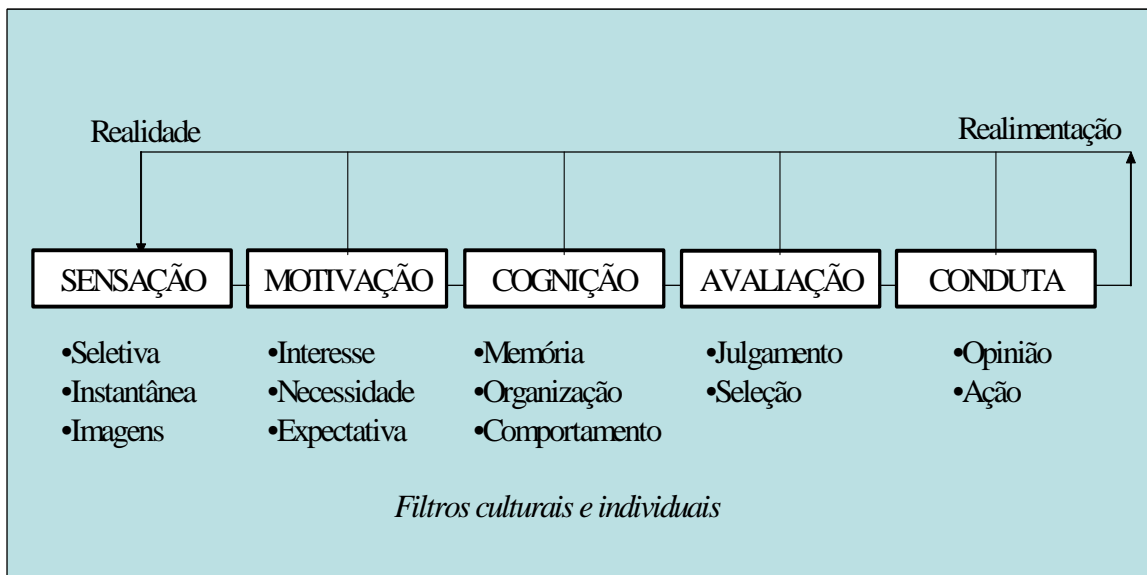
Realidade

Realimentação

SENSAÇÃO

MOTIVAÇÃO

COGNIÇÃO

AVALIAÇÃO

CONDUTA

•Seletiva
•Instantânea
•Imagens

•Interesse
•Necessidade
•Expectativa

•Memória
•Organização
•Comportamento

•Julgamento
•Seleção

•Opinião
•Ação

*Filtros culturais e individuais*